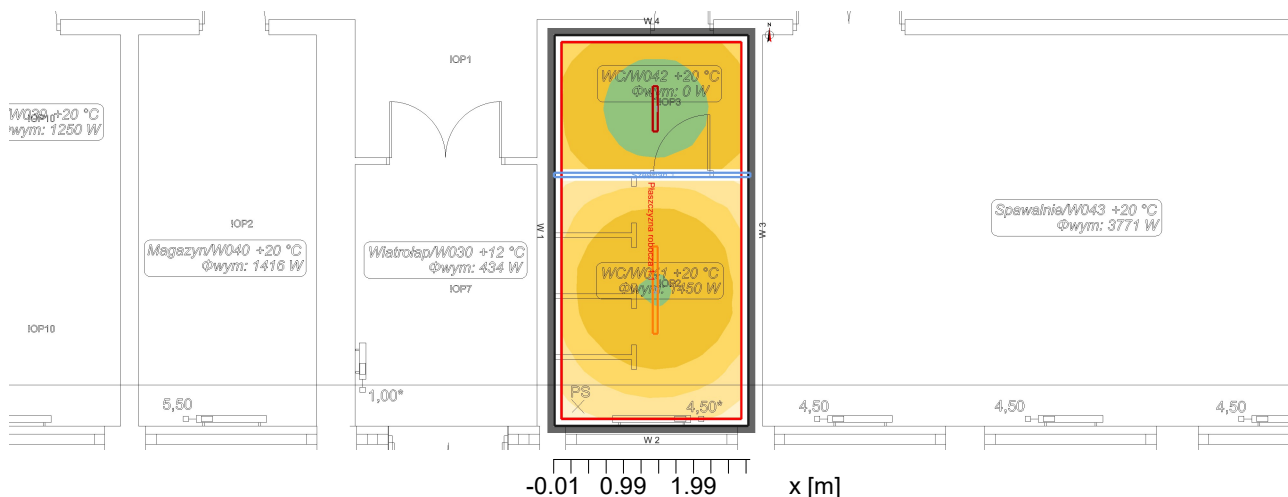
W 4

IOP1

WC/W042 +20 °C
Φwym: 0 W

IOP3

W039 +20 °C
Φwym: 1250 W
IOP10

IOP2

Magazyn/W040 +20 °C
Φwym: 1416 W

Wiatrołap/W030 +12 °C
Φwym: 434 W

IOP7

W 1

Płaszczyzna robocza

W 3

Spawalnie/W043 +20 °C
Φwym: 3771 W

WC/W041 +20 °C
Φwym: 1450 W

IOP10

5,50

1,00*

PS

4,50*

4,50

4,50

4,50

W 2

-0.01 0.99 1.99 x [m]